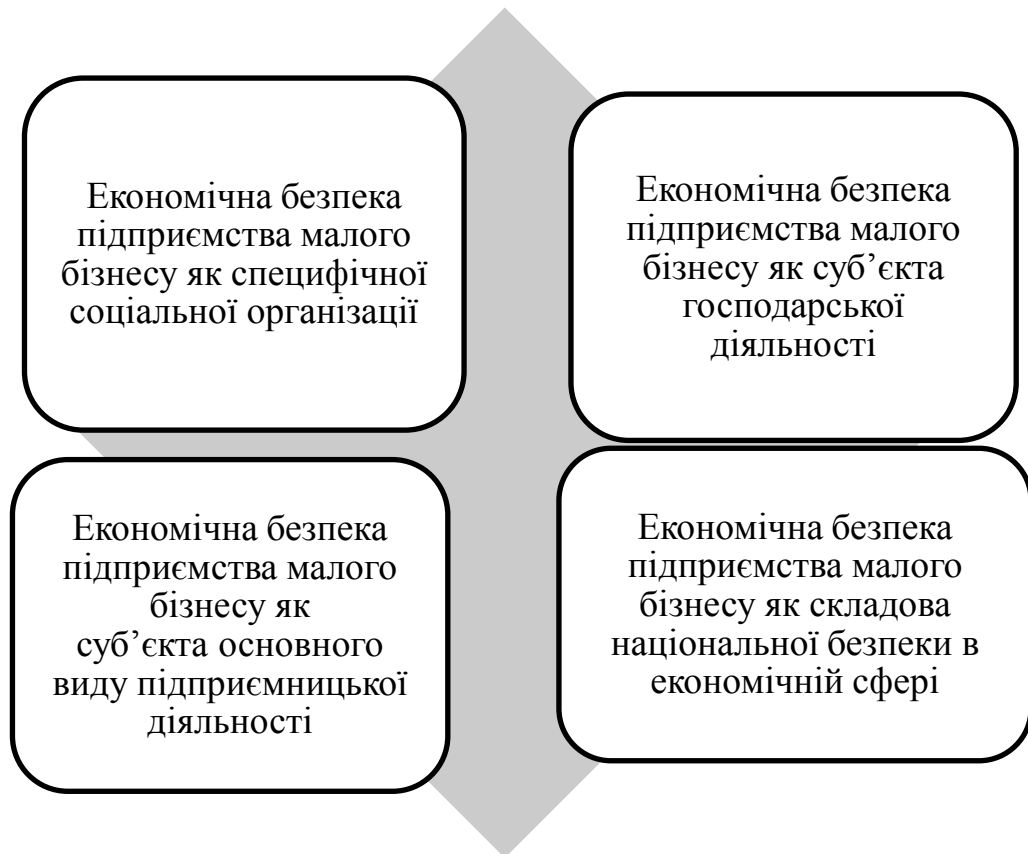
Економічна безпека підприємства малого бізнесу як специфічної соціальної організації

Економічна безпека підприємства малого бізнесу як суб’єкта господарської діяльності

Економічна безпека підприємства малого бізнесу як суб’єкта основного виду підприємницької діяльності

Економічна безпека підприємства малого бізнесу як складова національної безпеки в економічній сфері